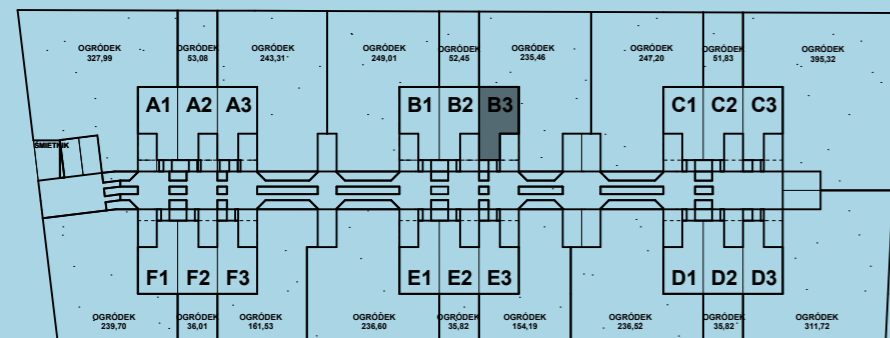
OGRÓDEK
327,99

OGRÓDEK
53,08

OGRÓDEK
243,31

OGRÓDEK
249,01

OGRÓDEK
52,45

OGRÓDEK
235,46

OGRÓDEK
247,20

OGRÓDEK
51,83

OGRÓDEK
395,32

A1 A2 A3

B1 B2 B3

C1 C2 C3

ŚMIETNIK

F1 F2 F3

E1 E2 E3

D1 D2 D3

OGRÓDEK
239,70

OGRÓDEK
36,01

OGRÓDEK
161,53

OGRÓDEK
236,60

OGRÓDEK
35,82

OGRÓDEK
154,19

OGRÓDEK
236,52

OGRÓDEK
35,82

OGRÓDEK
311,72